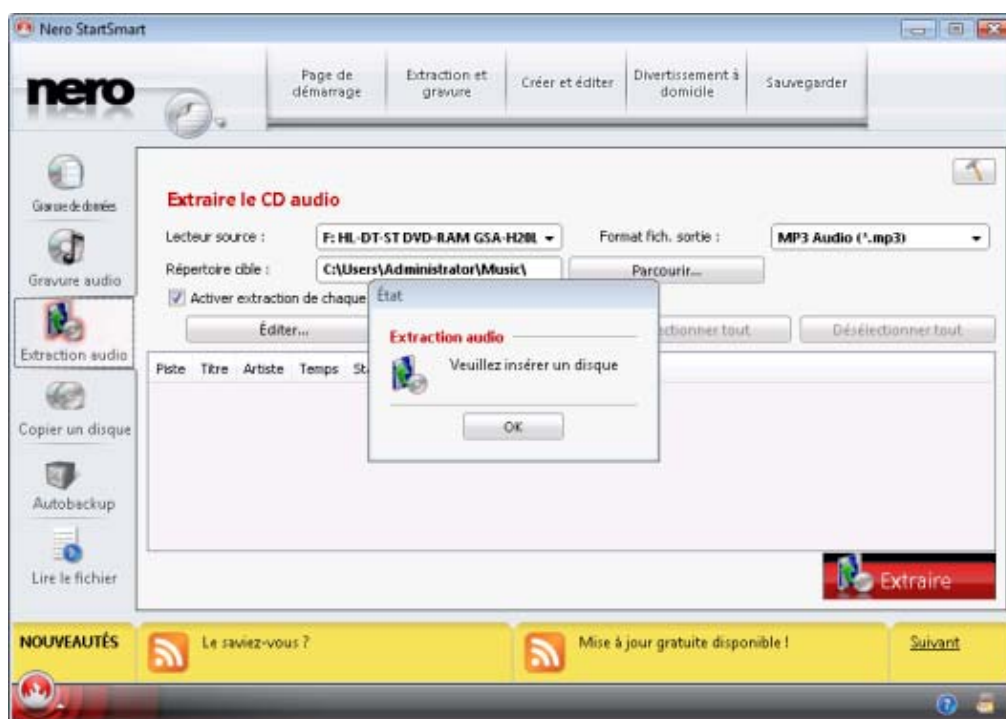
Nero StartSmart

nero

Page de démarrage
Extraction et gravure
Créer et éditer
Divertissement à domicile
Sauvegarder

Gravure de données
Gravure audio
Extraction audio
Copier un disque
Autobackup
Lire le fichier

Extraire le CD audio

Lecteur source : F: HL-DT-ST DVD-RAM GSA-H20L
Format fich. sortie : MP3 Audio (*.mp3)
Répertoire cible : C:\Users\Administrator\Music\
Parcourir...
Activer extraction de chaque
Éditer...
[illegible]ectionner tout
Désélectionner tout

Piste Titre Artiste Temps St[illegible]

État
Extraction audio
Veuillez insérer un disque
OK

Extraire

NOUVEAUTÉS
Le saviez-vous ?
Mise à jour gratuite disponible !
Suivant